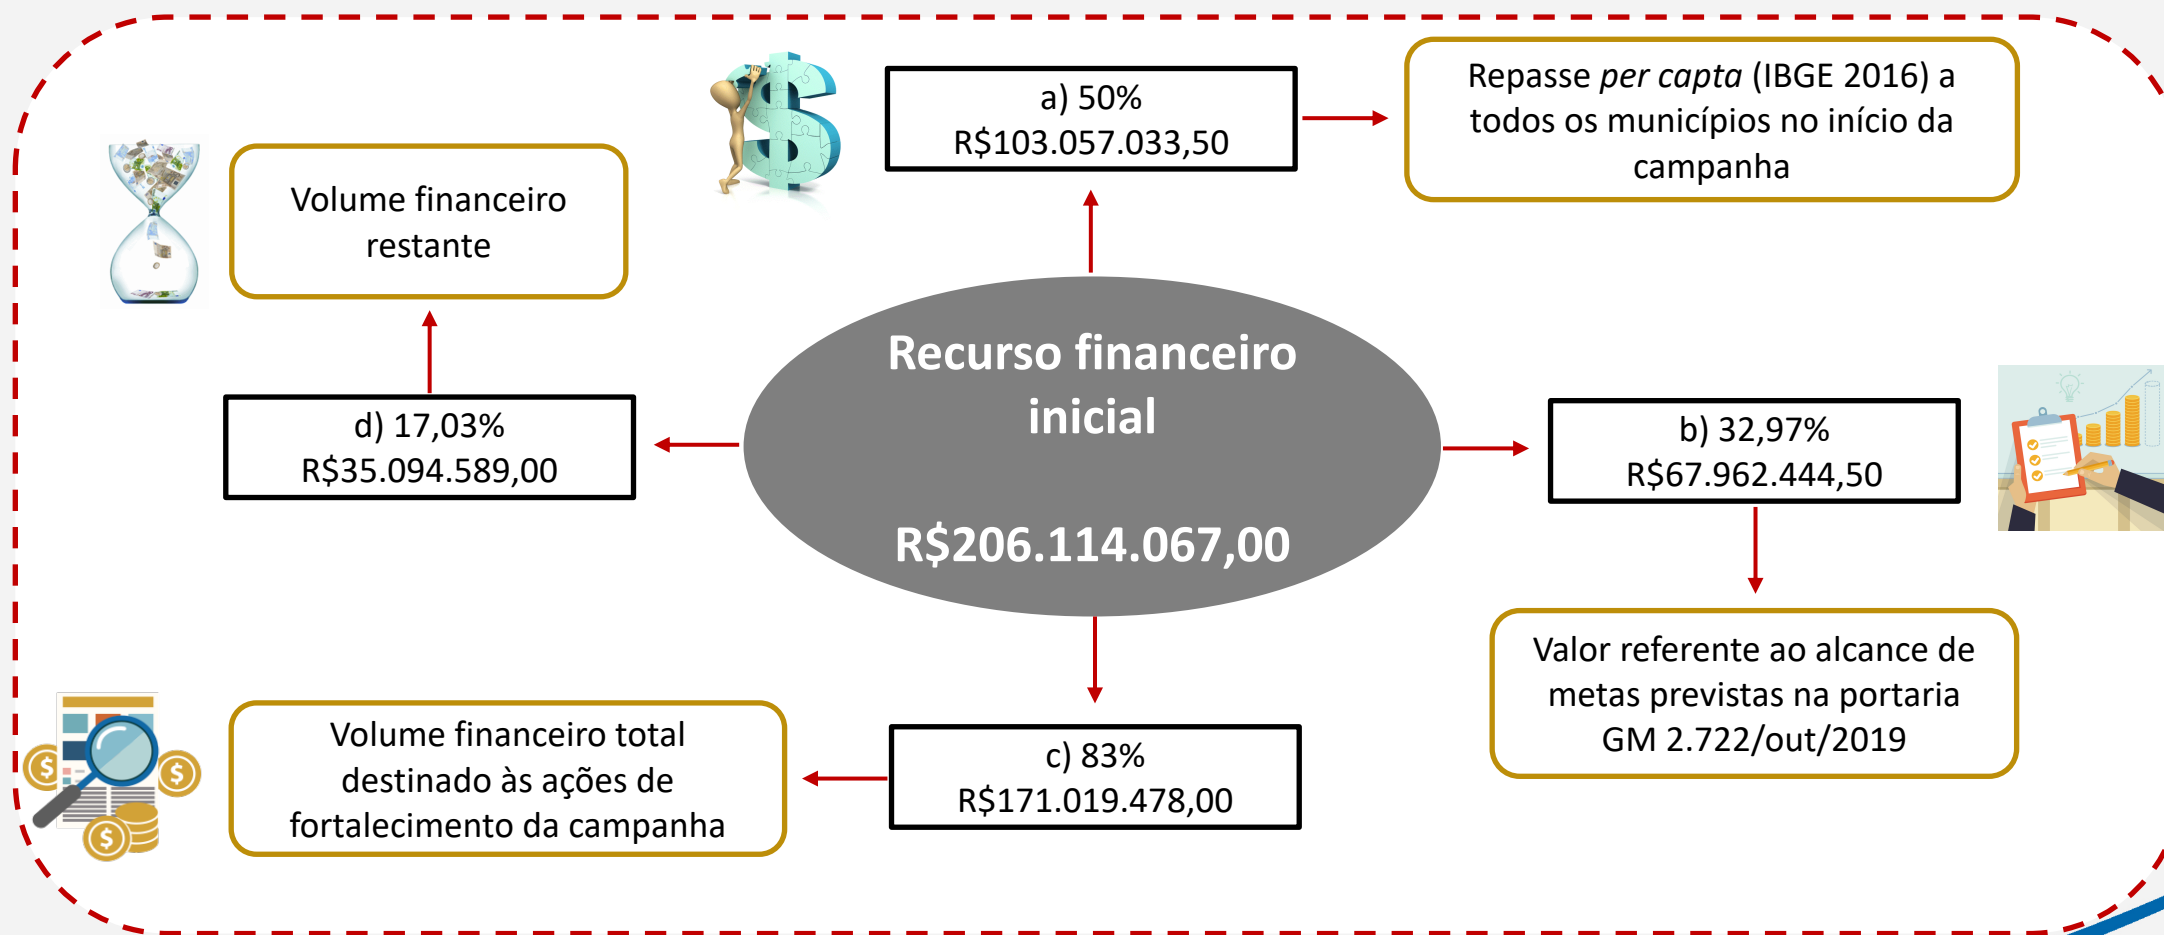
Recurso financeiro inicial

R$206.114.067,00

a) 50%
R$103.057.033,50

Repasse *per capta* (IBGE 2016) a todos os municípios no início da campanha

b) 32,97%
R$67.962.444,50

Valor referente ao alcance de metas previstas na portaria GM 2.722/out/2019

c) 83%
R$171.019.478,00

Volume financeiro total destinado às ações de fortalecimento da campanha

d) 17,03%
R$35.094.589,00

Volume financeiro restante